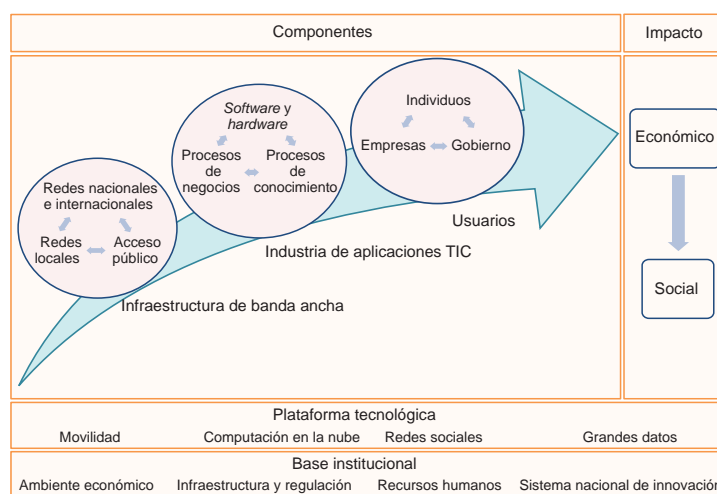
Componentes

Impacto

Redes nacionales e internacionales

Redes locales

Acceso público

Software y hardware

Procesos de negocios

Procesos de conocimiento

Individuos

Empresas

Gobierno

Usuarios

Industria de aplicaciones TIC

Infraestructura de banda ancha

Económico

Social

Plataforma tecnológica

Movilidad

Computación en la nube

Redes sociales

Grandes datos

Base institucional

Ambiente económico

Infraestructura y regulación

Recursos humanos

Sistema nacional de innovación